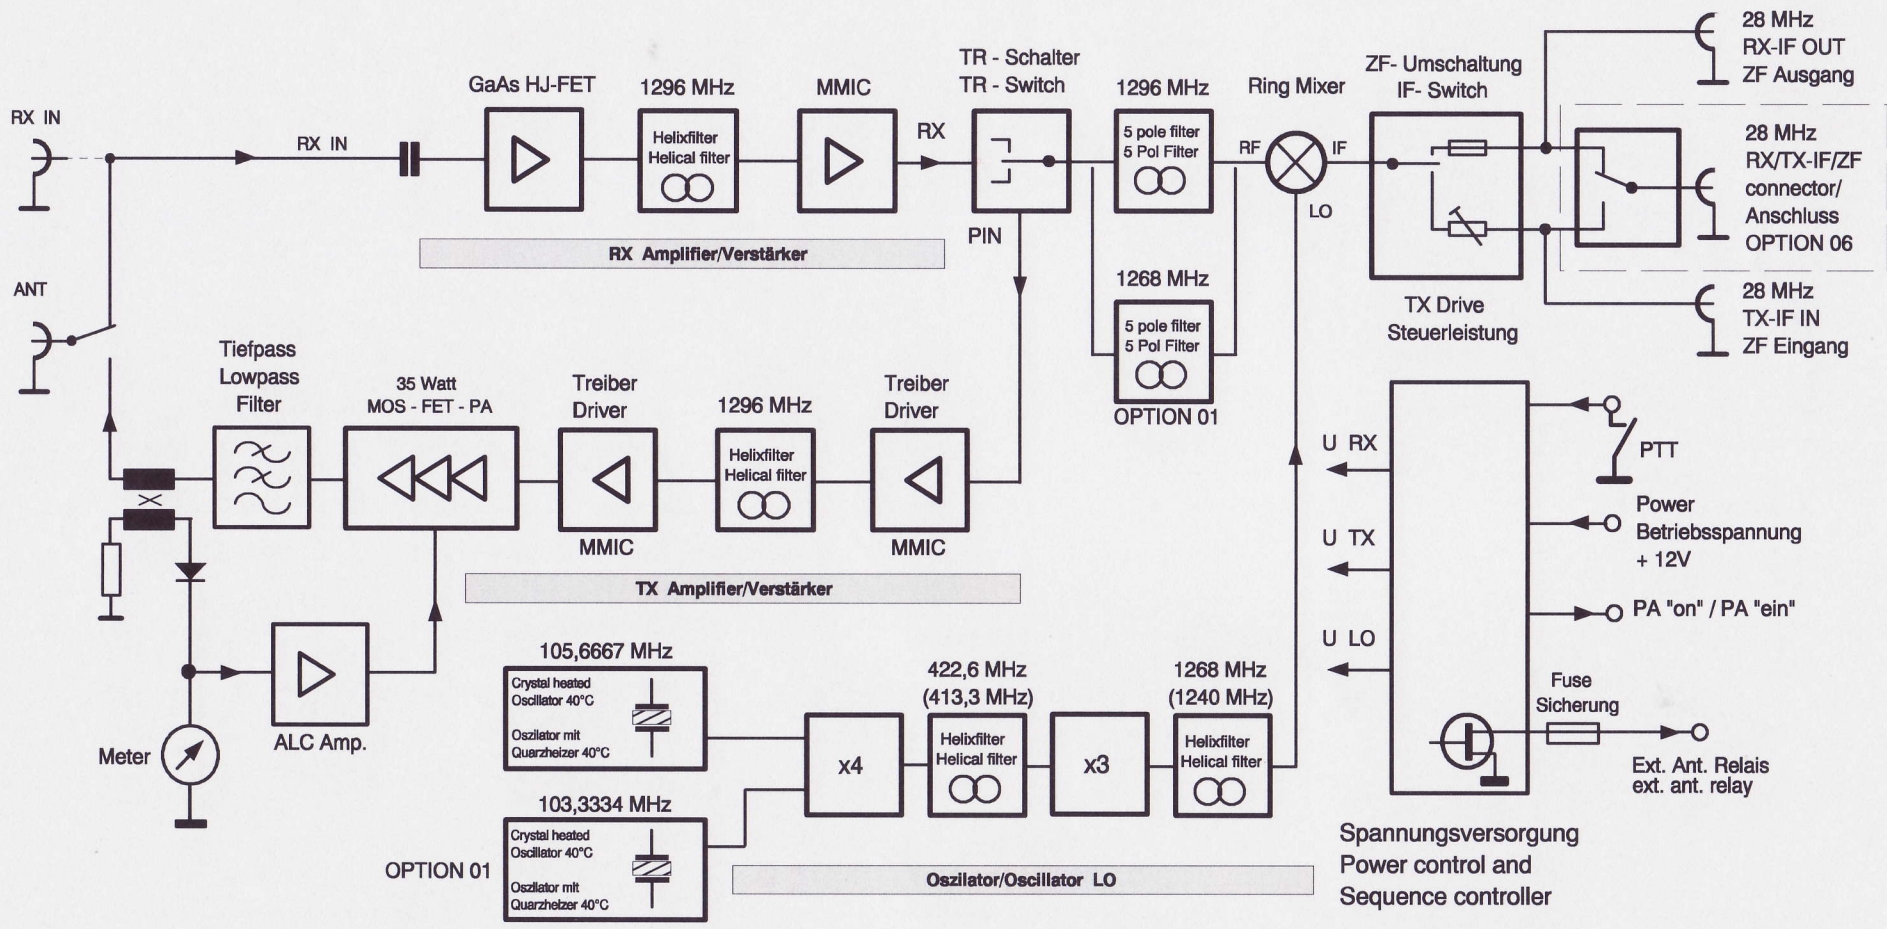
RX IN

ANT

RX IN

GaAs HJ-FET

1296 MHz

Helixfilter
Helical filter

MMIC

RX

TR - Schalter
TR - Switch

PIN

1296 MHz

5 pole filter
5 Pol Filter

1268 MHz

5 pole filter
5 Pol Filter

OPTION 01

Ring Mixer

RF

IF

LO

ZF- Umschaltung
IF- Switch

TX Drive
Steuerleistung

28 MHz
RX-IF OUT
ZF Ausgang

28 MHz
RX/TX-IF/ZF
connector/
Anschluss
OPTION 06

28 MHz
TX-IF IN
ZF Eingang

RX Amplifier/Verstärker

Tiefpass
Lowpass
Filter

35 Watt
MOS - FET - PA

Treiber
Driver

MMIC

1296 MHz

Helixfilter
Helical filter

Treiber
Driver

MMIC

TX Amplifier/Verstärker

ALC Amp.

Meter

U RX

U TX

U LO

PTT

Power
Betriebsspannung
+ 12V

PA "on" / PA "ein"

Fuse
Sicherung

Ext. Ant. Relais
ext. ant. relay

105,6667 MHz

Crystal heated
Oscillator 40°C

Oszilator mit
Quarzheizer 40°C

103,3334 MHz

Crystal heated
Oscillator 40°C

Oszilator mit
Quarzheizer 40°C

OPTION 01

x4

422,6 MHz
(413,3 MHz)

Helixfilter
Helical filter

x3

1268 MHz
(1240 MHz)

Helixfilter
Helical filter

Oszilator/Oscillator LO

Spannungsversorgung
Power control and
Sequence controller